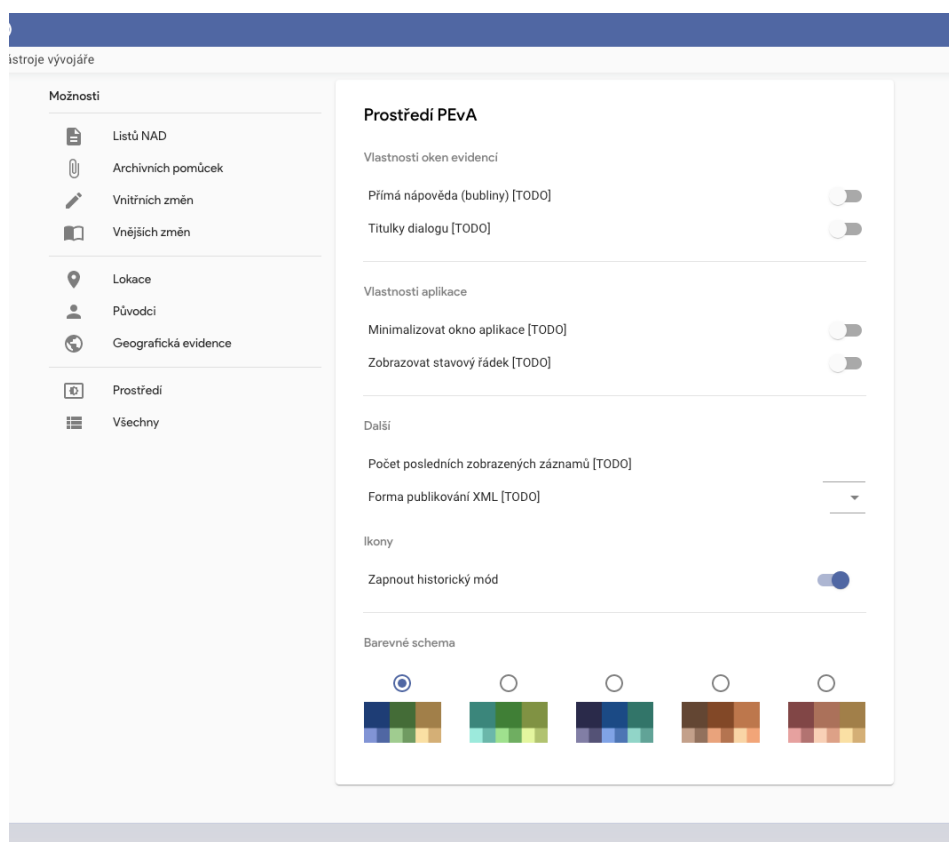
ástroje vývojáře

Možnosti

Listů NAD
Archivních pomůcek
Vnitřních změn
Vnějších změn

Lokace
Původci
Geografická evidence

Prostředí
Všechny

Prostředí PEvA

Vlastnosti oken evidencí

Přímá nápověda (bubliny) [TODO]
Titulky dialogu [TODO]

Vlastnosti aplikace

Minimalizovat okno aplikace [TODO]
Zobrazovat stavový řádek [TODO]

Další

Počet posledních zobrazených záznamů [TODO]
Forma publikování XML [TODO]

Ikony

Zapnout historický mód

Barevné schema